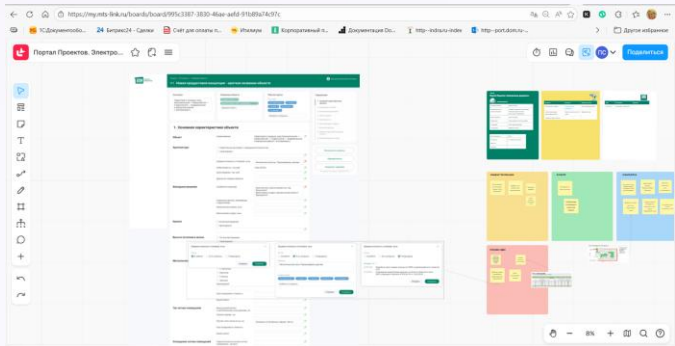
https://my.mts-link.ru/boards/board/995c3387-3830-46ae-aafd-91b89a74c97c

1СДокументообо... Битрикс24 - Сделки Счёт для оплаты п... Итилиум Корпоративный п... Документация Do... http--indra.ru-index http--port.dom.ru-... Другое избранное

Портал Проектов. Электро...

Поделиться

1. Основные характеристики области

8%